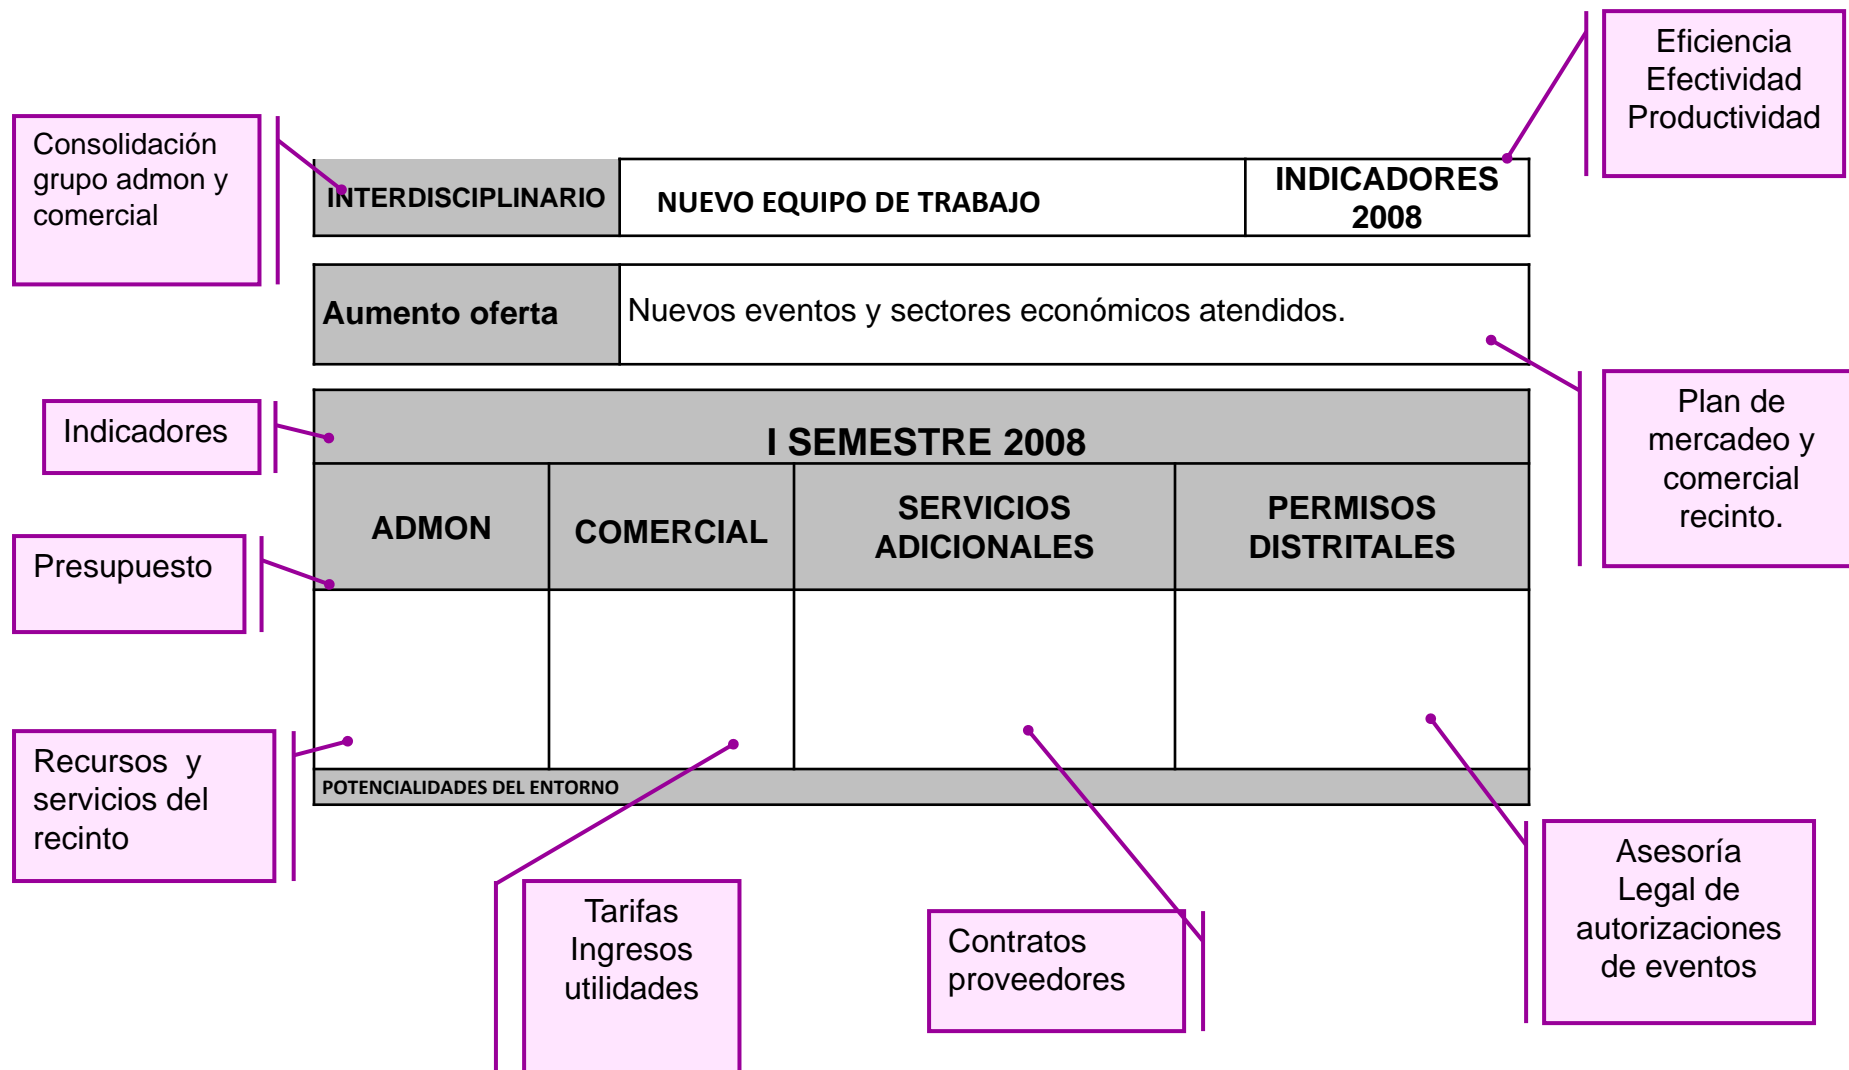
Eficiencia
Efectividad
Productividad

Consolidación grupo admon y comercial

| INTERDISCIPLINARIO | NUEVO EQUIPO DE TRABAJO | INDICADORES 2008 |
|---|---|---|

| Aumento oferta | Nuevos eventos y sectores económicos atendidos. |
|---|---|

Indicadores

Plan de mercadeo y comercial recinto.

I SEMESTRE 2008

| ADMON | COMERCIAL | SERVICIOS ADICIONALES | PERMISOS DISTRITALES |
|---|---|---|---|
| | | | |

POTENCIALIDADES DEL ENTORNO

Presupuesto

Recursos y servicios del recinto

Tarifas
Ingresos
utilidades

Contratos
proveedores

Asesoría
Legal de
autorizaciones
de eventos